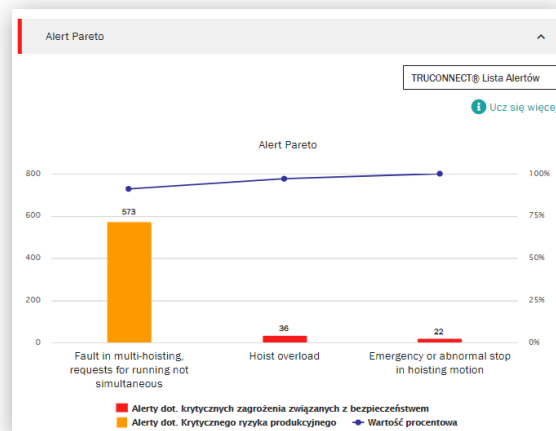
Alert Pareto

TRUCONNECT® Lista Alertów

Ucz się więce

Alert Pareto

800
600
400
200
0

100%
75%
50%
25%
0%

573
36
22

Fault in multi-hoisting, requests for running not simultaneous

Hoist overload

Emergency or abnormal stop in hoisting motion

Alerty dot. krytycznych zagrożenia związanych z bezpieczeństwem
Alerty dot. Krytycznego ryzyka produkcyjnego
Wartość procentowa